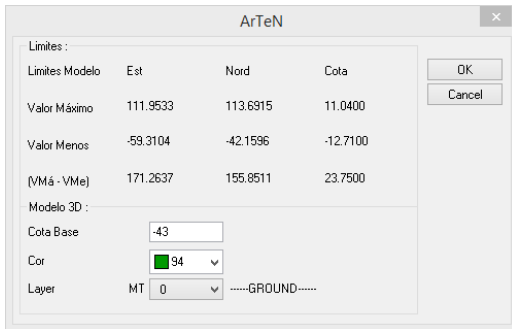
ArTeN

Limites :

| Limites Modelo | Est | Nord | Cota |
|---|---|---|---|
| Valor Máximo | 111.9533 | 113.6915 | 11.0400 |
| Valor Menos | -59.3104 | -42.1596 | -12.7100 |
| (VMá - VMe) | 171.2637 | 155.8511 | 23.7500 |

OK
Cancel

Modelo 3D :

Cota Base -43

Cor 94

Layer MT 0 ------GROUND------